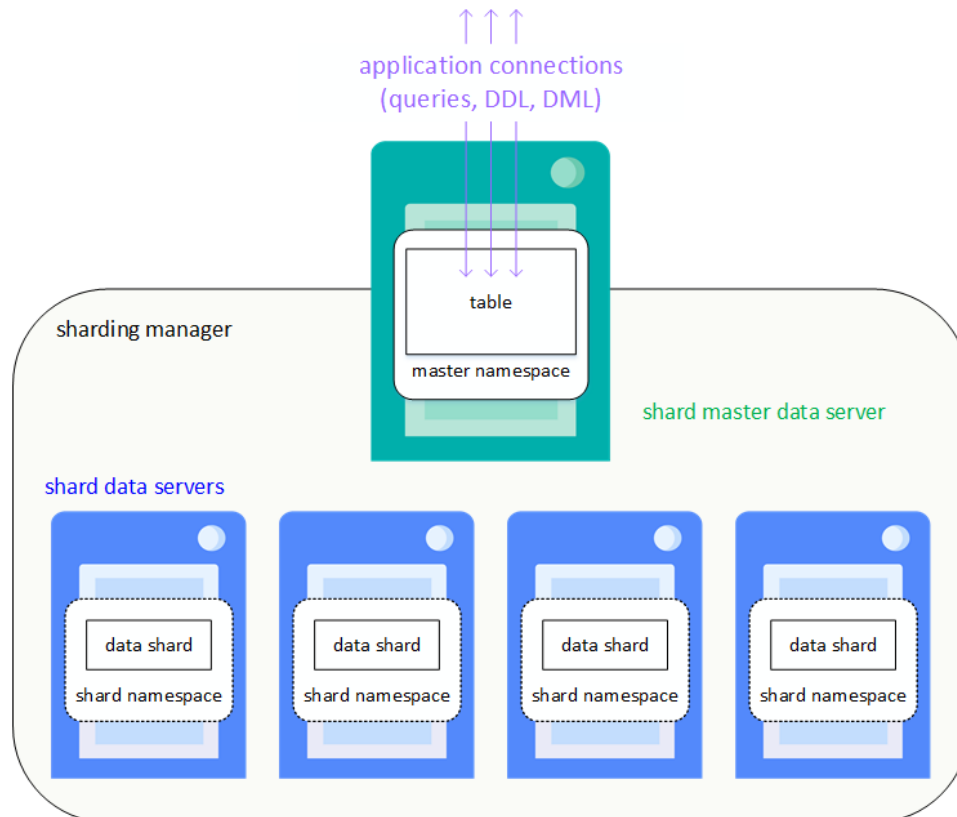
application connections
(queries, DDL, DML)

table

master namespace

sharding manager

shard master data server

shard data servers

data shard

shard namespace

data shard

shard namespace

data shard

shard namespace

data shard

shard namespace